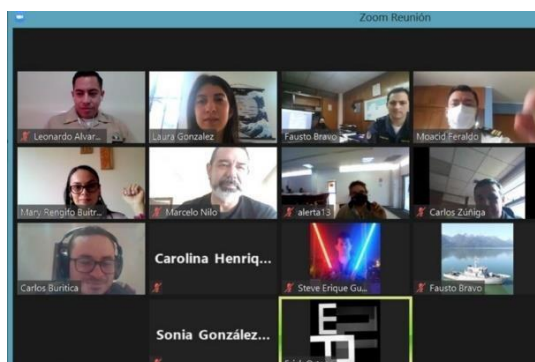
Zoom Reunión

Leonardo Alvar...
Laura Gonzalez
Fausto Bravo
Moacid Feraldo
Mary Rengifo Buitr...
Marcelo Nilo
alerta13
Carlos Zúñiga
Carlos Buritica
Carolina Henriq...
Steve Erique Gu...
Fausto Bravo
Sonia González...
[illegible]